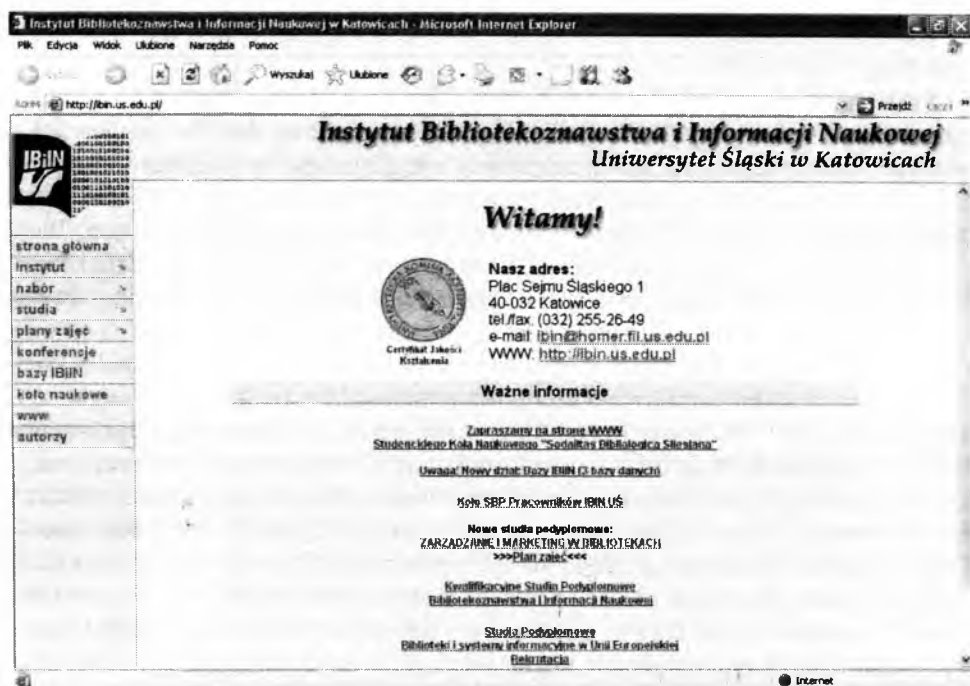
Instytut Bibliotekoznawstwa i Informacji Naukowej w Katowicach - Microsoft Internet Explorer

Plik Edycja Widok Ulubione Narzędzia Pomoc

Wyszukaj Ulubione

Adres http://ibin.us.edu.pl/

Przejdź

IBIN

Instytut Bibliotekoznawstwa i Informacji Naukowej
Uniwersytet Śląski w Katowicach

strona główna
instytut
nabór
studia
plany zajęć
konferencje
bazy IBIiN
koło naukowe
www
autorzy

Witamy!

Certyfikat Jakości Kształcenia

Nasz adres:
Plac Sejmu Śląskiego 1
40-032 Katowice
tel./fax. (032) 255-26-49
e-mail: ibin@homer.fil.us.edu.pl
WWW: http://ibin.us.edu.pl

Ważne informacje

Zapraszamy na stronę WWW
Studenckiego Koła Naukowego "Sodalitas Bibliologica Silesiana"

Uwaga! Nowy dział: Bazy IBIIN (3 bazy danych)

Koło SBP Pracowników IBIIN UŚ

Nowe studia podyplomowe:
ZARZĄDZANIE I MARKETING W BIBLIOTEKACH
>>>Plan zajęć<<<

Kwalifikacyjne Studia Podyplomowe
Bibliotekoznawstwa i Informacji Naukowej

Studia Podyplomowe
Biblioteki i systemy informacyjne w Unii Europejskiej
Rekrutacja

Internet